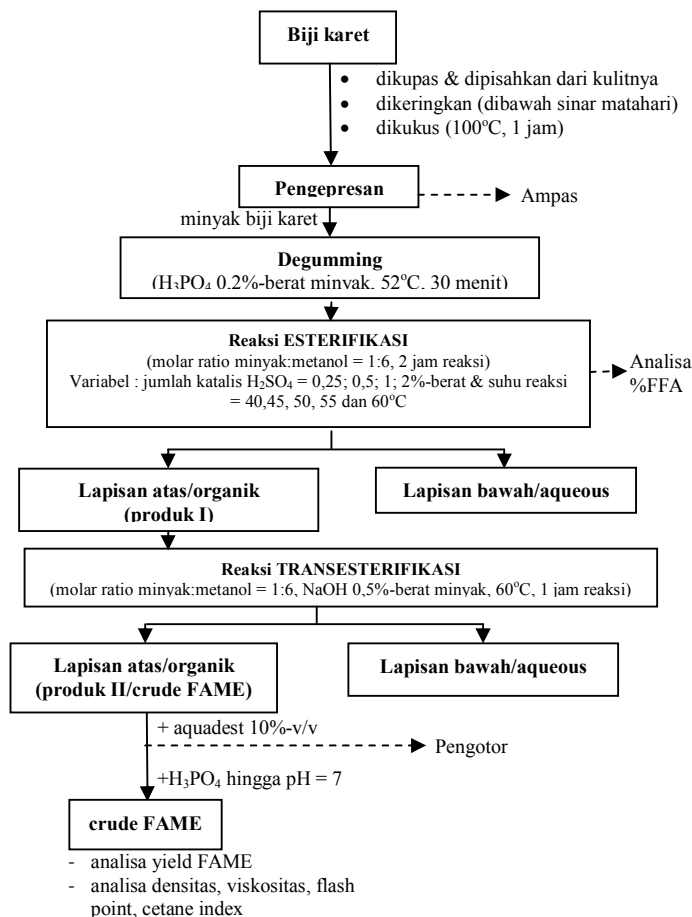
**Biji karet**

- dikupas & dipisahkan dari kulitnya
- dikeringkan (dibawah sinar matahari)
- dikukus (100$^o$C, 1 jam)

**Pengepresan**

Ampas

minyak biji karet

**Degumming**
($H_3PO_4$ 0.2%-berat minyak, 52$^o$C, 30 menit)

**Reaksi ESTERIFIKASI**
(molar ratio minyak:metanol = 1:6, 2 jam reaksi)
Variabel : jumlah katalis $H_2SO_4$ = 0,25; 0,5; 1; 2%-berat & suhu reaksi = 40,45, 50, 55 dan 60$^o$C

Analisa %FFA

**Lapisan atas/organik (produk I)**

**Lapisan bawah/aqueous**

**Reaksi TRANSESTERIFIKASI**
(molar ratio minyak:metanol = 1:6, NaOH 0,5%-berat minyak, 60$^o$C, 1 jam reaksi)

**Lapisan atas/organik (produk II/crude FAME)**

**Lapisan bawah/aqueous**

+ aquadest 10%-v/v

Pengotor

+$H_3PO_4$ hingga pH = 7

**crude FAME**

- analisa yield FAME
- analisa densitas, viskositas, flash point, cetane index